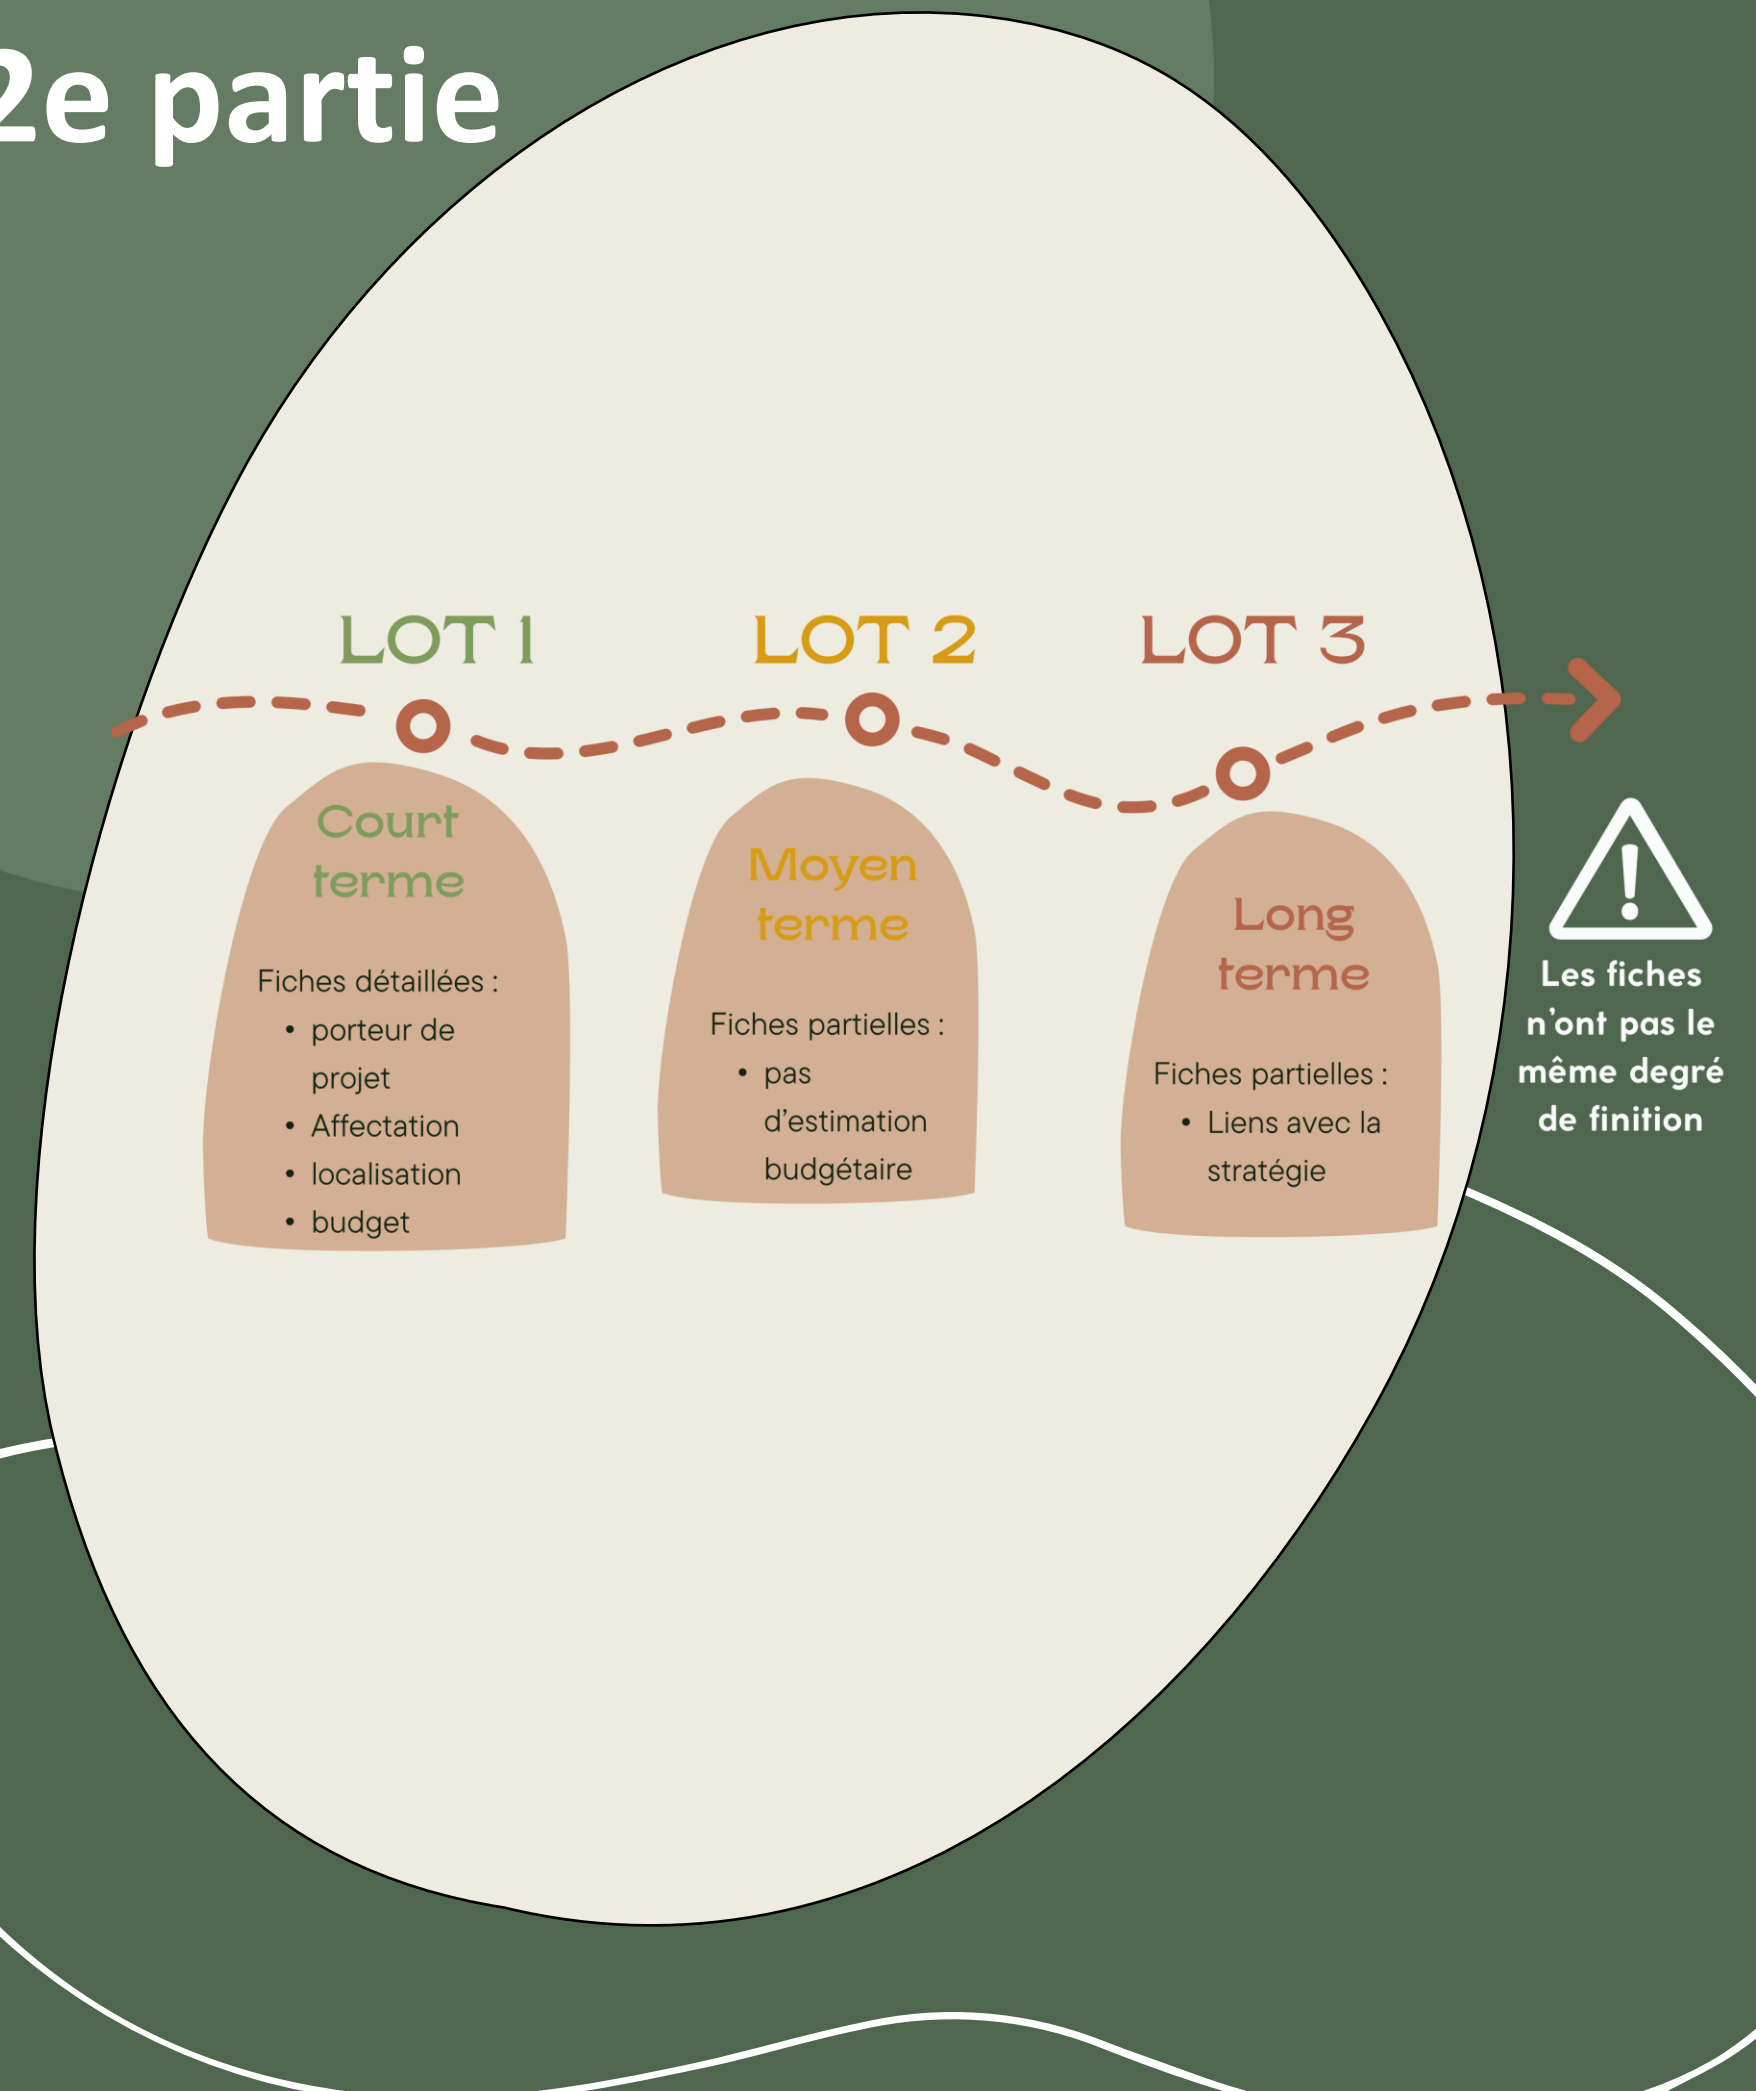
2e partie

LOT 1

LOT 2

LOT 3

Court terme

Fiches détaillées :
- porteur de projet
- Affectation
- localisation
- budget

Moyen terme

Fiches partielles :
- pas d'estimation budgétaire

Long terme

Fiches partielles :
- Liens avec la stratégie

Les fiches n'ont pas le même degré de finition